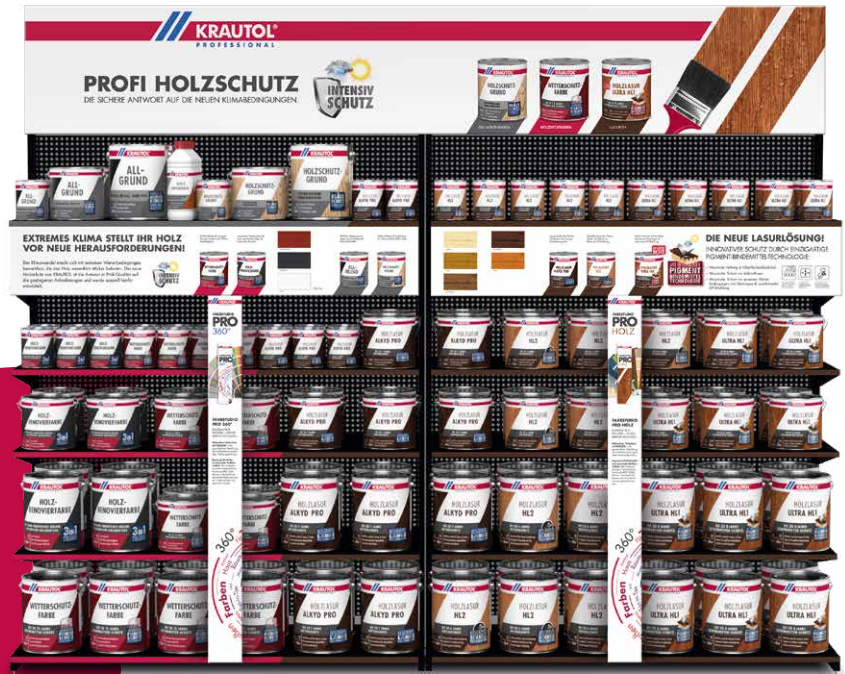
KRAUTOL
PROFESSIONAL

PROFI HOLZSCHUTZ
DIE SICHERE ANTWORT AUF DIE NEUEN KLIMABEDINGUNGEN.

INTENSIV SCHUTZ

HOLZSCHUTZ-GRUND
WETTERSCHUTZ FARBE
HOLZLASUR ULTRA HL1

ALL-GRUND
ALL-GRUND
HOLZSCHUTZ-GRUND

EXTREMES KLIMA STELLT IHR HOLZ VOR NEUE HERAUSFORDERUNGEN!

INTENSIV SCHUTZ

DIE NEUE LASURLÖSUNG!
INNOVATIVER SCHUTZ DURCH EINZIGARTIGE PIGMENT-BINDEMITTEL-TECHNOLOGIE

PIGMENT

PRO 360°
PRO HOLZ

ALKYD PRO
HL2
ULTRA HL1

HOLZ-RENOVIERFARBE
WETTERSCHUTZ FARBE
HOLZLASUR ALKYD PRO
HOLZLASUR HL2
HOLZLASUR ULTRA HL1

360°
Farben